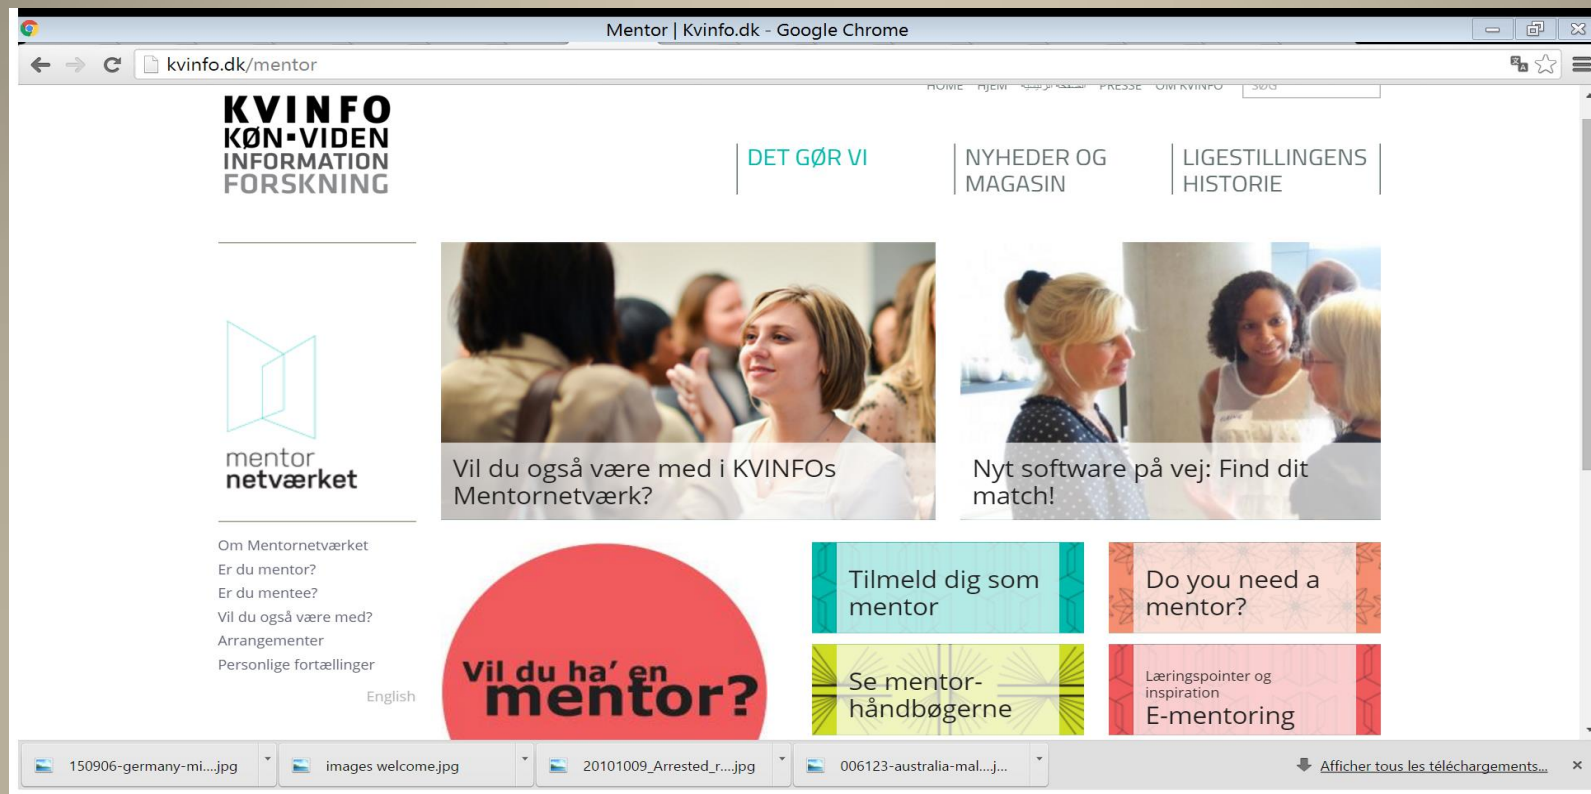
Mentor | Kvinfo.dk - Google Chrome

kvinfo.dk/mentor

HOME HJEM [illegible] PRESSE OM KVINFO SØG

KVINFO
KØN•VIDEN
INFORMATION
FORSKNING

DET GØR VI

NYHEDER OG MAGASIN

LIGESTILLINGENS HISTORIE

mentor
netværket

Vil du også være med i KVINFOs Mentornetværk?

Nyt software på vej: Find dit match!

Om Mentornetværket
Er du mentor?
Er du mentee?
Vil du også være med?
Arrangementer
Personlige fortællinger

English

Vil du ha' en mentor?

Tilmeld dig som mentor

Do you need a mentor?

Se mentor-håndbøgerne

Læringspointer og inspiration
E-mentoring

150906-germany-mi....jpg

images welcome.jpg

20101009_Arrested_r....jpg

006123-australia-mal....j...

Afficher tous les téléchargements...